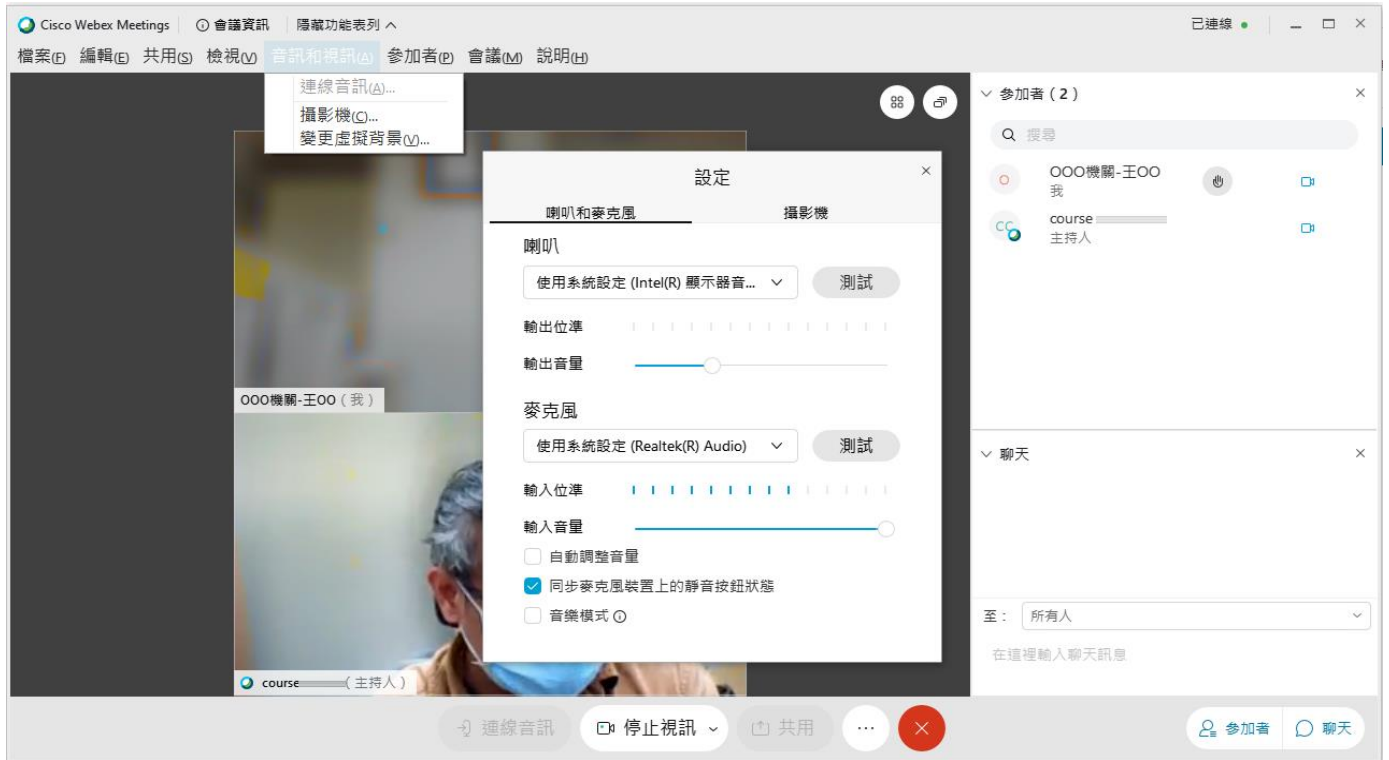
Cisco Webex Meetings | ⓘ 會議資訊 | 隱藏功能表列 ^
已連線 •
檔案(F) 編輯(E) 共用(S) 檢視(V) 音訊和視訊(A) 參加者(P) 會議(M) 說明(H)
連線音訊(A)...
攝影機(C)...
變更虛擬背景(V)...
設定
喇叭和麥克風 攝影機
喇叭
使用系統設定 (Intel(R) 顯示器音...
測試
輸出位準
輸出音量
麥克風
使用系統設定 (Realtek(R) Audio)
測試
輸入位準
輸入音量
自動調整音量
同步麥克風裝置上的靜音按鈕狀態
音樂模式 ⓘ
OOO機關-王OO (我)
course (主持人)
參加者 (2)
搜尋
OOO機關-王OO
我
course
主持人
聊天
至: 所有人
在這裡輸入聊天訊息
連線音訊
停止視訊
共用
...
參加者
聊天